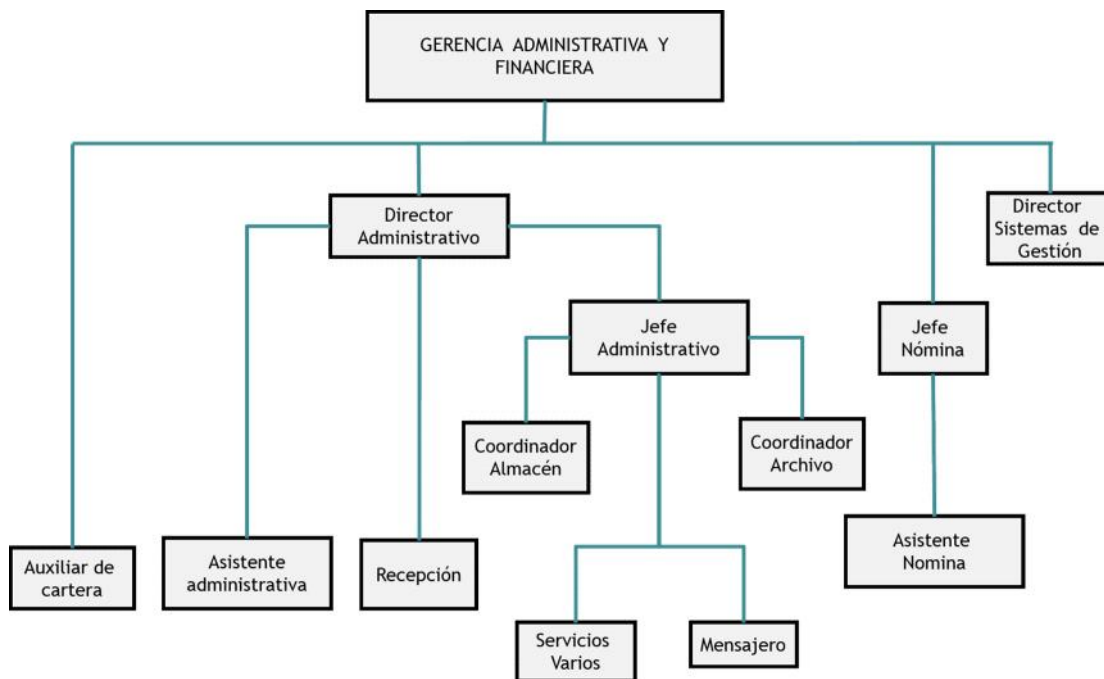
GERENCIA ADMINISTRATIVA Y FINANCIERA

Director Administrativo

Director Sistemas de Gestión

Jefe Administrativo

Jefe Nómina

Coordinador Almacén

Coordinador Archivo

Auxiliar de cartera

Asistente administrativa

Recepción

Asistente Nomina

Servicios Varios

Mensajero